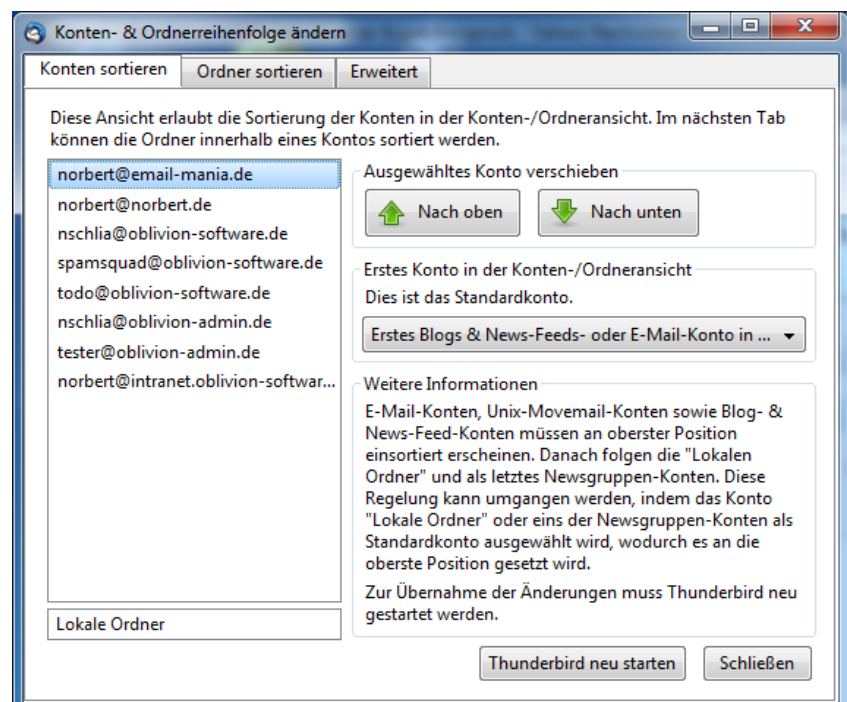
Konten- & Ordnerreihenfolge ändern

Konten sortieren | Ordner sortieren | Erweitert

Diese Ansicht erlaubt die Sortierung der Konten in der Konten-/Ordneransicht. Im nächsten Tab können die Ordner innerhalb eines Kontos sortiert werden.

norbert@email-mania.de
norbert@norbert.de
nschlia@oblivion-software.de
spamsquad@oblivion-software.de
todo@oblivion-software.de
nschlia@oblivion-admin.de
tester@oblivion-admin.de
norbert@intranet.oblivion-softwar...

Lokale Ordner

Ausgewähltes Konto verschieben

Nach oben

Nach unten

Erstes Konto in der Konten-/Ordneransicht

Dies ist das Standardkonto.

Erstes Blogs & News-Feeds- oder E-Mail-Konto in ...

Weitere Informationen

E-Mail-Konten, Unix-Movemail-Konten sowie Blog- & News-Feed-Konten müssen an oberster Position einsortiert erscheinen. Danach folgen die "Lokalen Ordner" und als letztes Newsgruppen-Konten. Diese Regelung kann umgangen werden, indem das Konto "Lokale Ordner" oder eins der Newsgruppen-Konten als Standardkonto ausgewählt wird, wodurch es an die oberste Position gesetzt wird.

Zur Übernahme der Änderungen muss Thunderbird neu gestartet werden.

Thunderbird neu starten

Schließen